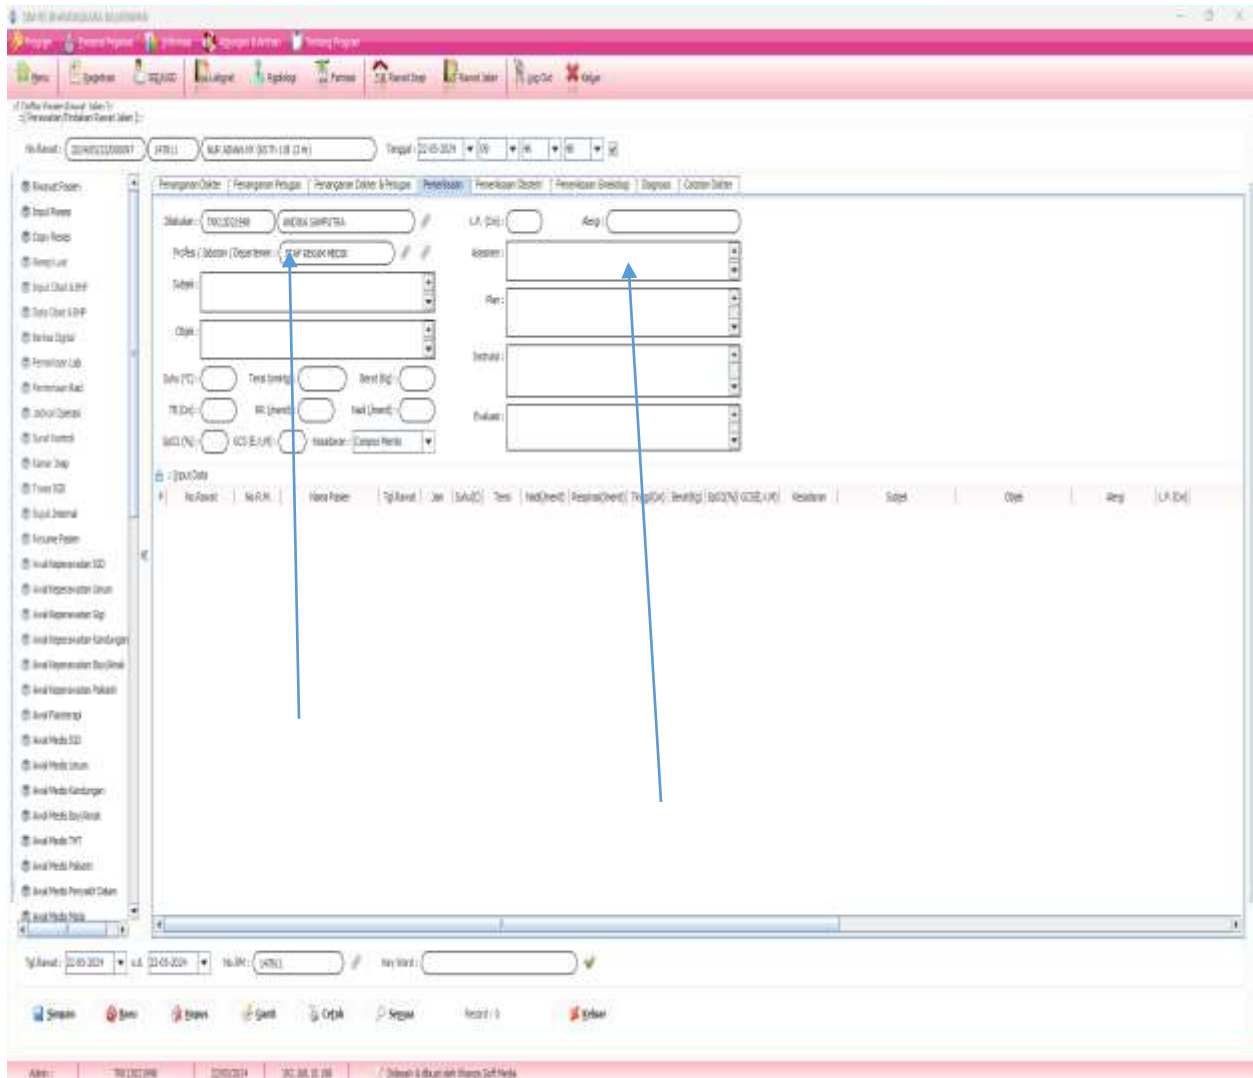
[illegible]

Program | Tentang Program

Menu | Registrasi | IGD | Lab | Radiologi | Farmasi | Kamar Inap | Rawat Jalan | Log Out | Keluar

No.Rawat : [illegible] | 147811 | NUR ASWAN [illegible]

Tanggal : 22-03-2024

Riwayat Pasien
Input Resep
Copy Resep
Resep Luar
Input Obat & BHP
Data Obat & BHP
Berkas Digital
Permintaan Lab
Permintaan Rad
Jadwal Operasi
Surat Kontrol
Kamar Inap
Triase IGD
Rujuk Internal
Resume Pasien
Awal Keperawatan IGD
Awal Keperawatan Umum
Awal Keperawatan Gigi
Awal Keperawatan Kandungan
Awal Keperawatan Bayi/Anak
Awal Keperawatan Psikiatri
Awal Fisioterapi
Awal Medis IGD
Awal Medis Umum
Awal Medis Kandungan
Awal Medis Bayi/Anak
Awal Medis THT
Awal Medis Psikiatri
Awal Medis Penyakit Dalam
Awal Medis Mata

Penanganan Dokter | Penanganan Petugas | Penanganan Dokter & Petugas | Pemeriksaan | Pemeriksaan Obstetri | Pemeriksaan Ginekologi | Diagnosa | Catatan Dokter

Dilakukan : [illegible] | ANDIKA SAMPUTRA
Profesi / Jabatan / Departemen : STAF REKAM MEDIS
Subjek :
Objek :
Suhu (°C) :
Tensi (mmHg) :
Berat (Kg) :
TB (Cm) :
RR (/menit) :
Nadi (/menit) :
SpO2 (%) :
GCS (E,V,M) :
Kesadaran : Compos Mentis
L.P. (Cm) :
Alergi :
Asesmen :
Plan :
Instruksi :
Evaluasi :

Input Data

P | No.Rawat | No.R.M. | Nama Pasien | Tgl.Rawat | Jam | Suhu(C) | Tensi | Nadi(/menit) | Respirasi(/menit) | Tinggi(Cm) | Berat(Kg) | SpO2(%) | GCS(E,V,M) | Kesadaran | Subjek | Objek | Alergi | L.P.(Cm)

Tgl.Rawat : 22-03-2024 s.d. 22-03-2024 No.RM : 147811 Key Word :

Simpan | Baru | Hapus | Ganti | Cetak | Semua | Record : 0 | Keluar

Admin : | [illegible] | 22/03/2024 | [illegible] | Didesain & dibuat oleh Khanza Soft Media